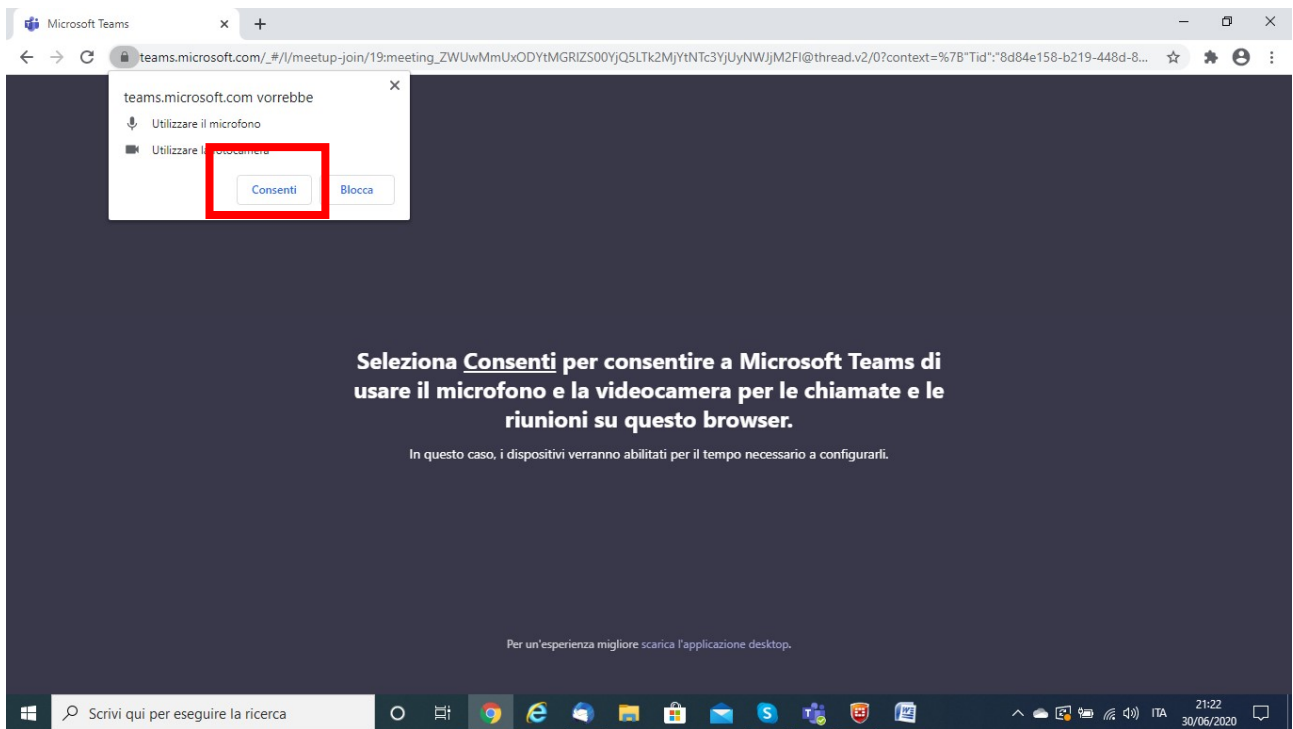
Microsoft Teams

teams.microsoft.com/_#/l/meetup-join/19:meeting_ZWUwMmUxODYtMGRlZS00YjQ5LTk2MjYtNTc3YjUyNWJjM2FI@thread.v2/0?context=%7B"Tid":"8d84e158-b219-448d-8...

teams.microsoft.com vorrebbe

Utilizzare il microfono

Utilizzare la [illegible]

Consenti

Blocca

Seleziona Consenti per consentire a Microsoft Teams di usare il microfono e la videocamera per le chiamate e le riunioni su questo browser.

In questo caso, i dispositivi verranno abilitati per il tempo necessario a configurarli.

Per un'esperienza migliore scarica l'applicazione desktop.

Scrivi qui per eseguire la ricerca

ITA

21:22
30/06/2020